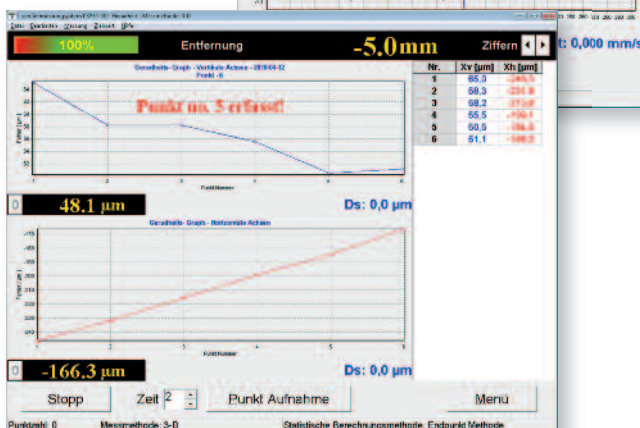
Datei Bearbeiten Messung Extras Hilfe

100%

Entfernung

-5,0mm

Ziffern

t: 0,000 mm/s

Geradheits-Graph - Vertikale Achsen - 2018-04-12
Punkt - 6

Punkt no. 5 erfasst!

Punkt Nummer

| Nr. | Xv [µm] | Xh [µm] |
|---|---|---|
| 1 | 65,3 | -246,5 |
| 2 | 58,3 | -231,8 |
| 3 | 58,2 | -213,6 |
| 4 | 55,5 | -199,1 |
| 5 | 50,6 | -184,5 |
| 6 | 51,1 | -166,3 |

0

48.1 µm

Ds: 0,0 µm

Geradheits-Graph - Horizontale Achsen

Punkt Nummer

0

-166.3 µm

Ds: 0,0 µm

Stopp

Zeit 2

Punkt Aufnahme

Menü

Punktzahl: 0

Messmethode: 3-D

Statistische Berechnungsmethode: Endpunkt Methode